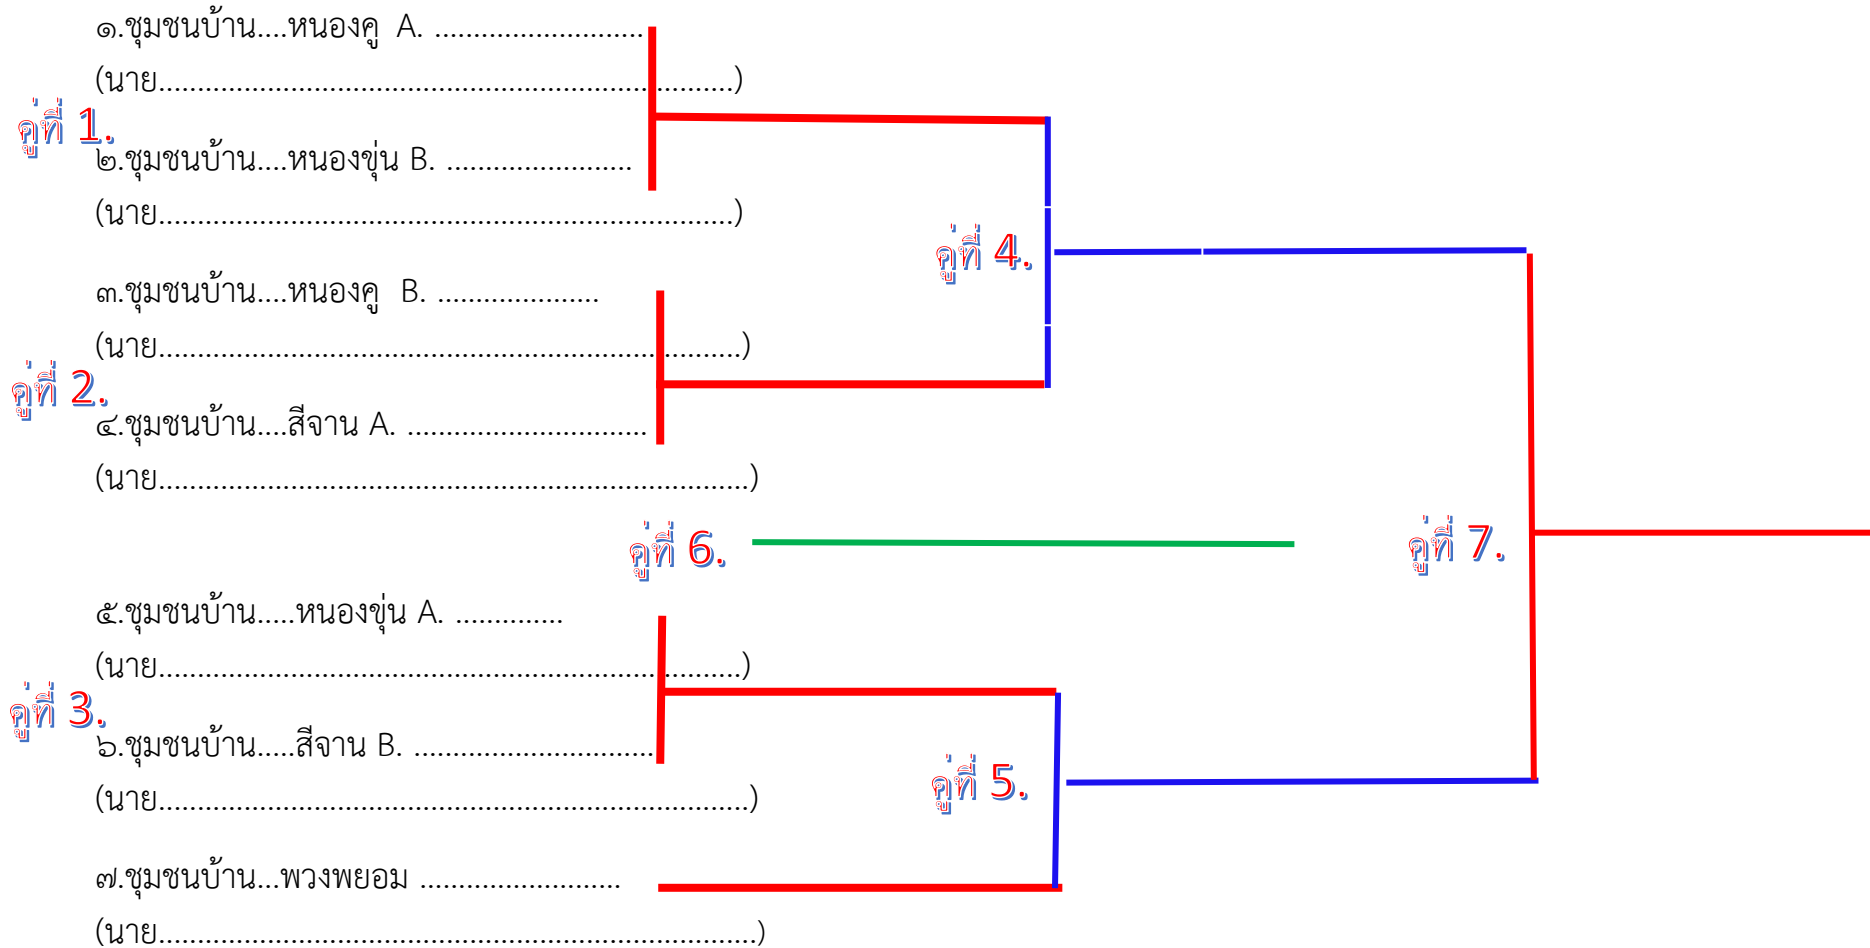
๑.ชุมชนบ้าน....หนองคู A. ..........................
(นาย.................................................................)

คู่ที่ 1.

๒.ชุมชนบ้าน....หนองขุ่น B. .......................
(นาย.................................................................)

คู่ที่ 4.

๓.ชุมชนบ้าน....หนองคู B. ....................
(นาย.................................................................)

คู่ที่ 2.

๔.ชุมชนบ้าน....สีจาน A. .............................
(นาย...................................................................)

คู่ที่ 6.

คู่ที่ 7.

๕.ชุมชนบ้าน.....หนองขุ่น A. .............
(นาย.................................................................)

คู่ที่ 3.

๖.ชุมชนบ้าน.....สีจาน B. ............................
(นาย...................................................................)

คู่ที่ 5.

๗.ชุมชนบ้าน...พวงพยอม ........................
(นาย...................................................................)